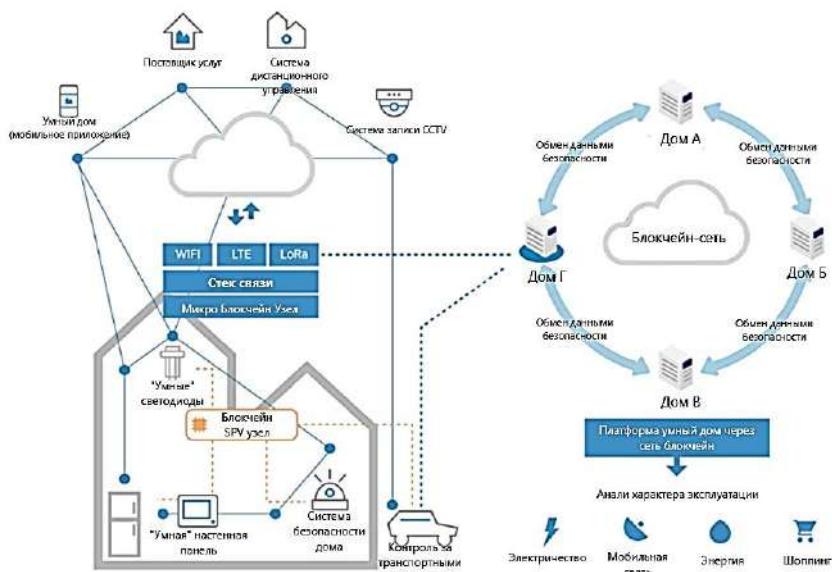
Поставщик услуг

Система дистанционного управления

Умный дом (мобильное приложение)

Система записи CCTV

WIFI

LTE

LoRa

Стек связи

Микро Блокчейн Узел

"Умные" светодиоды

Блокчейн SPV узел

"Умная" настенная панель

Система безопасности дома

Контроль за транспортным

Дом А

Обмен данными безопасности

Обмен данными безопасности

Блокчейн-сеть

Дом Г

Дом Б

Обмен данными безопасности

Обмен данными безопасности

Дом В

Платформа умный дом через сеть блокчейн

Анали характера эксплуатации

Электричество

Мобильная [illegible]

Энергия

Шоппинг